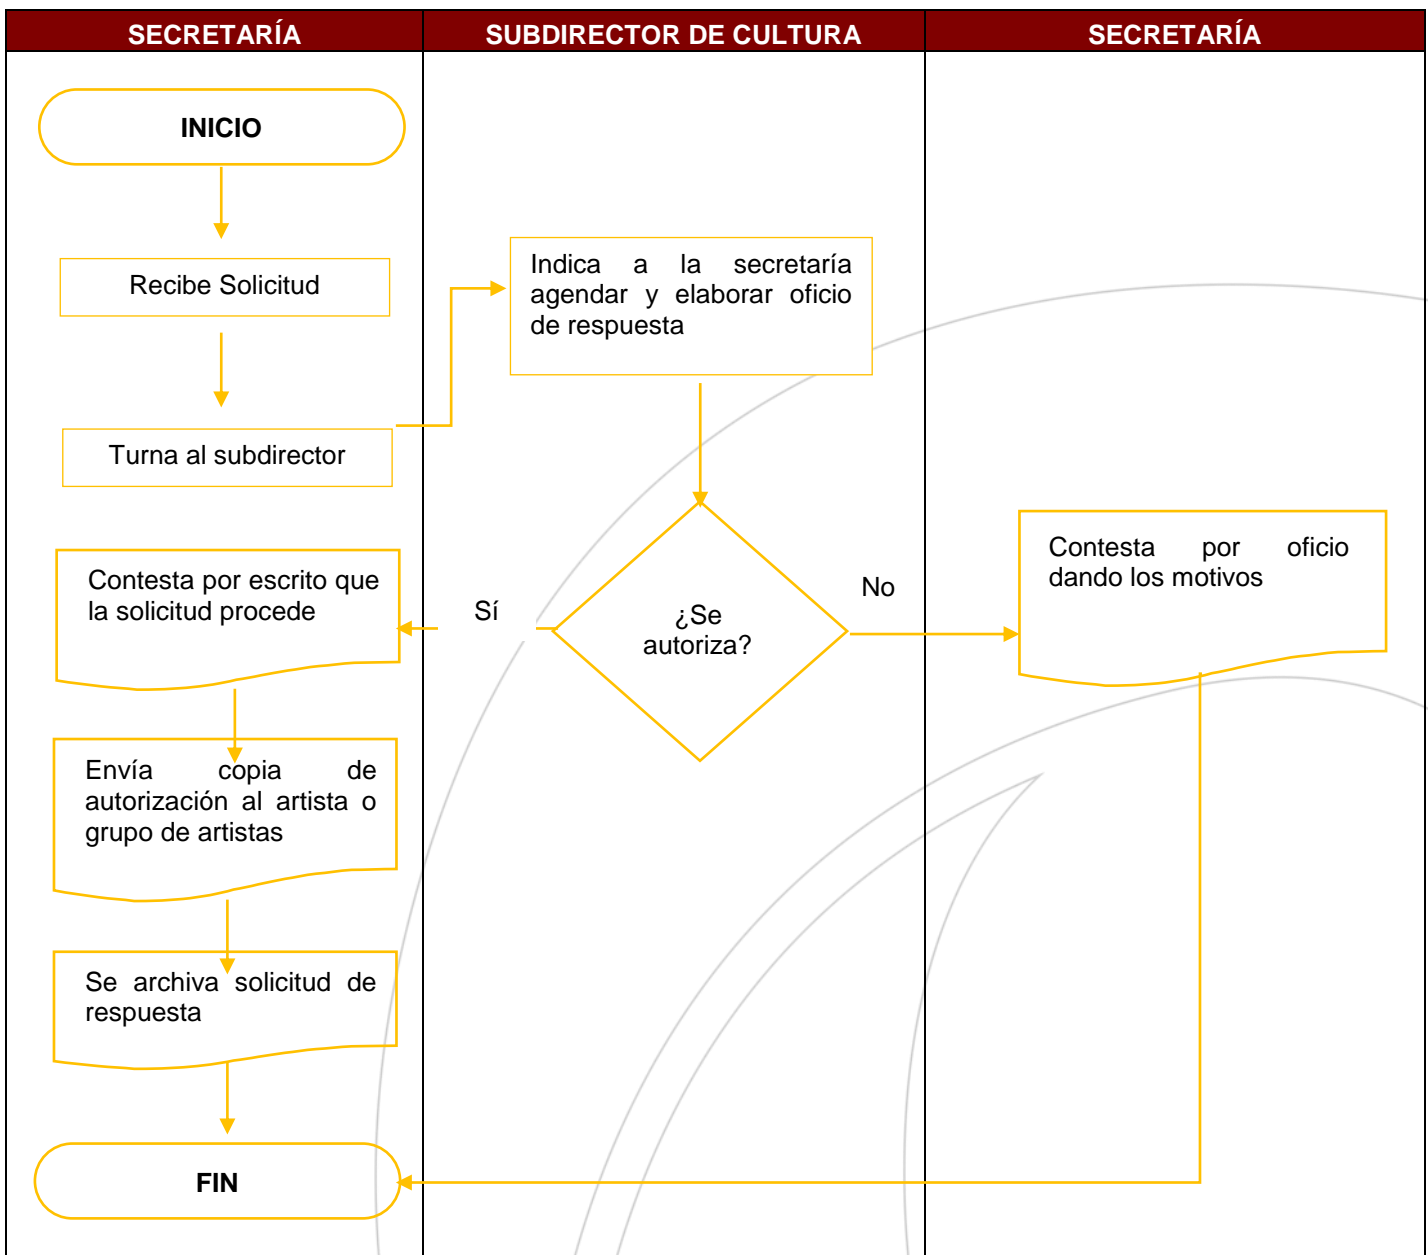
| SECRETARÍA | SUBDIRECTOR DE CULTURA | SECRETARÍA |
|---|---|---|

INICIO

Recibe Solicitud

Turna al subdirector

Contesta por escrito que la solicitud procede

Envía copia de autorización al artista o grupo de artistas

Se archiva solicitud de respuesta

FIN

Indica a la secretaría agendar y elaborar oficio de respuesta

Sí

¿Se autoriza?

No

Contesta por oficio dando los motivos